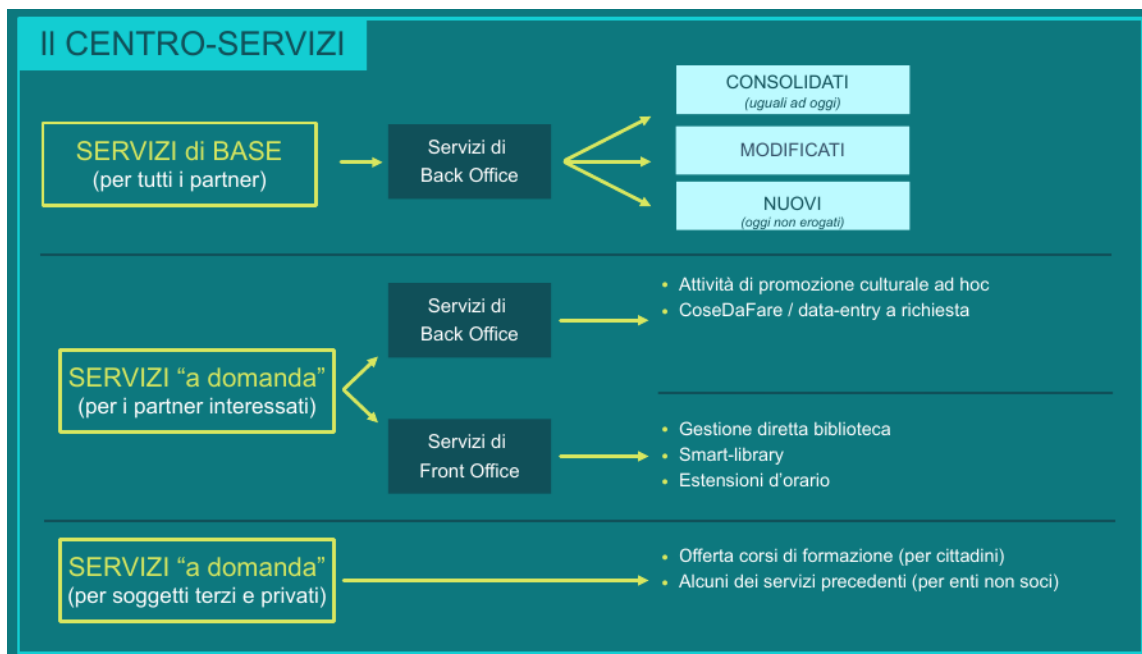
Il CENTRO-SERVIZI

SERVIZI di BASE
(per tutti i partner)

Servizi di
Back Office

CONSOLIDATI
(uguali ad oggi)

MODIFICATI

NUOVI
(oggi non erogati)

Servizi di
Back Office

• Attività di promozione culturale ad hoc
• CoseDaFare / data-entry a richiesta

SERVIZI “a domanda”
(per i partner interessati)

Servizi di
Front Office

• Gestione diretta biblioteca
• Smart-library
• Estensioni d’orario

SERVIZI “a domanda”
(per soggetti terzi e privati)

• Offerta corsi di formazione (per cittadini)
• Alcuni dei servizi precedenti (per enti non soci)